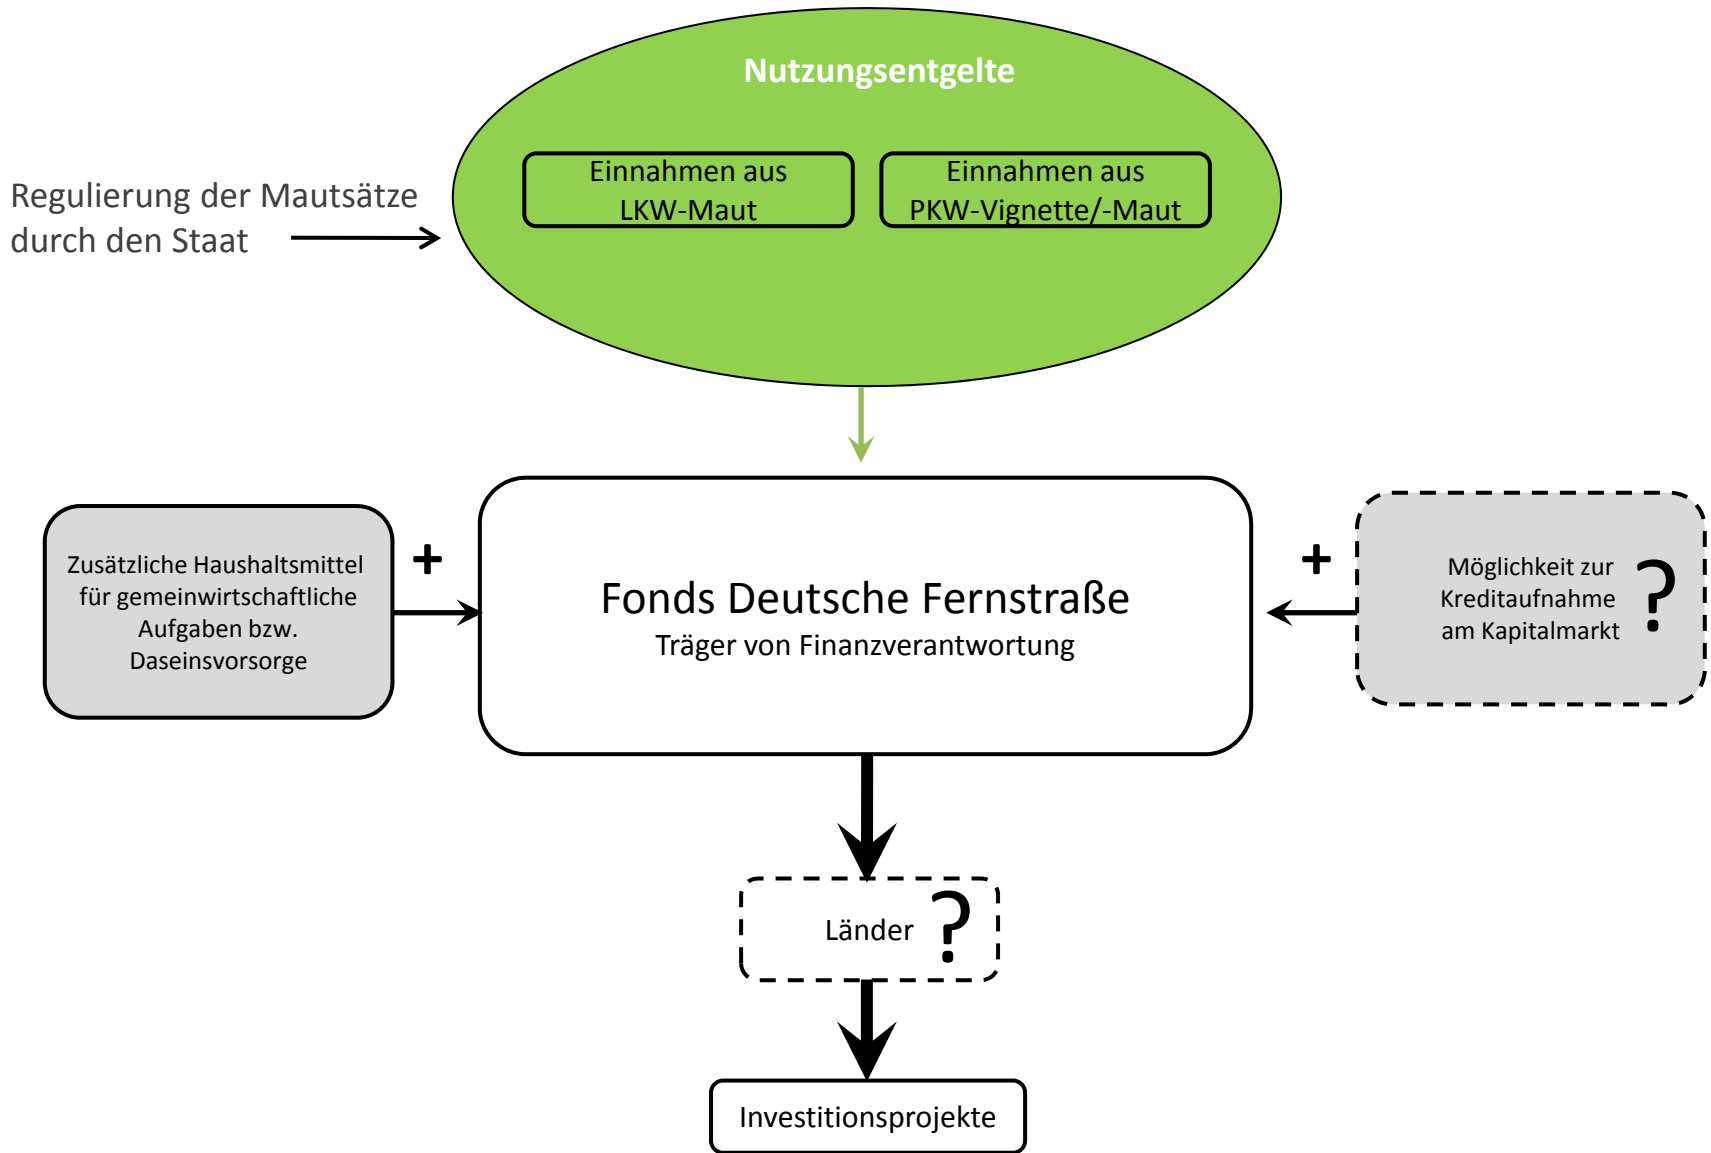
Nutzungsentgelte

Einnahmen aus LKW-Maut

Einnahmen aus PKW-Vignette/-Maut

Regulierung der Mautsätze durch den Staat

Zusätzliche Haushaltsmittel für gemeinwirtschaftliche Aufgaben bzw. Daseinsvorsorge

+

Fonds Deutsche Fernstraße
Träger von Finanzverantwortung

+

Möglichkeit zur Kreditaufnahme am Kapitalmarkt ?

Länder ?

Investitionsprojekte